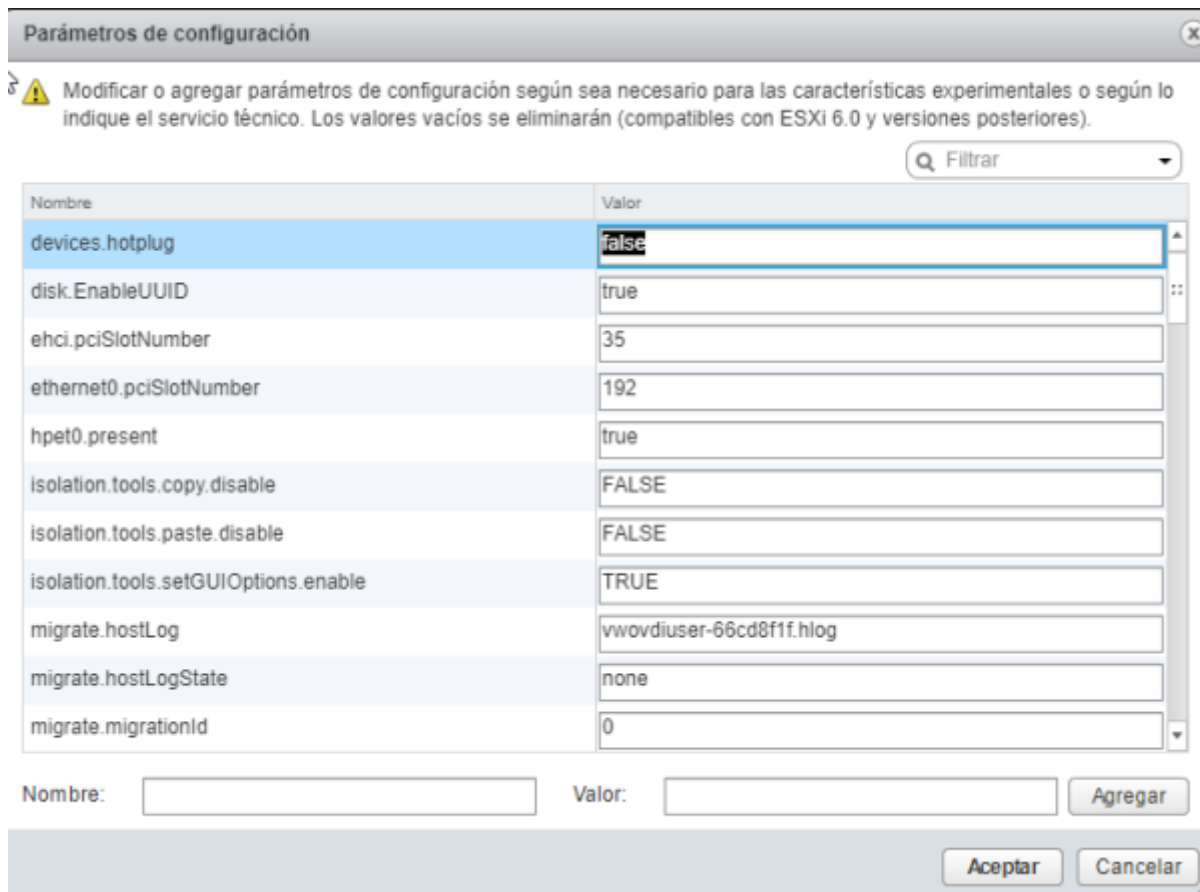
Parámetros de configuración

Modificar o agregar parámetros de configuración según sea necesario para las características experimentales o según lo indique el servicio técnico. Los valores vacíos se eliminarán (compatibles con ESXi 6.0 y versiones posteriores).

Filtrar

| Nombre | Valor |
|---|---|
| devices.hotplug | false |
| disk.EnableUUID | true |
| ehci.pciSlotNumber | 35 |
| ethernet0.pciSlotNumber | 192 |
| hpet0.present | true |
| isolation.tools.copy.disable | FALSE |
| isolation.tools.paste.disable | FALSE |
| isolation.tools.setGUIOptions.enable | TRUE |
| migrate.hostLog | vwovdiuser-66cd8f1f.hlog |
| migrate.hostLogState | none |
| migrate.migrationId | 0 |

Nombre:

Valor:

Agregar

Aceptar

Cancelar